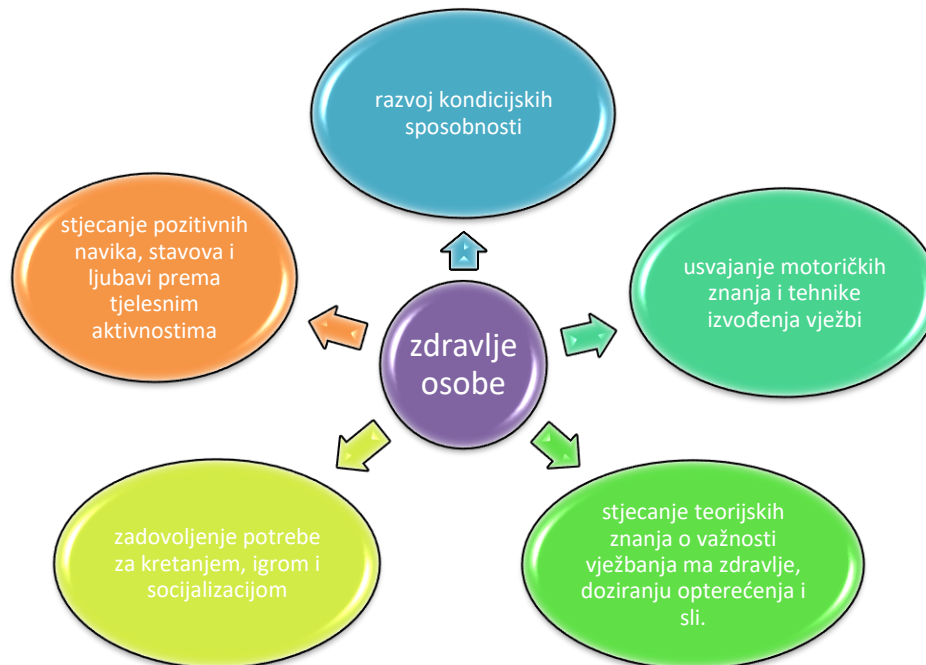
razvoj kondicijskih sposobnosti

stjecanje pozitivnih navika, stavova i ljubavi prema tjelesnim aktivnostima

zdravlje osobe

usvajanje motoričkih znanja i tehnike izvođenja vježbi

zadovoljenje potrebe za kretanjem, igrom i socijalizacijom

stjecanje teorijskih znanja o važnosti vježbanja ma zdravlje, doziranju opterećenja i sli.